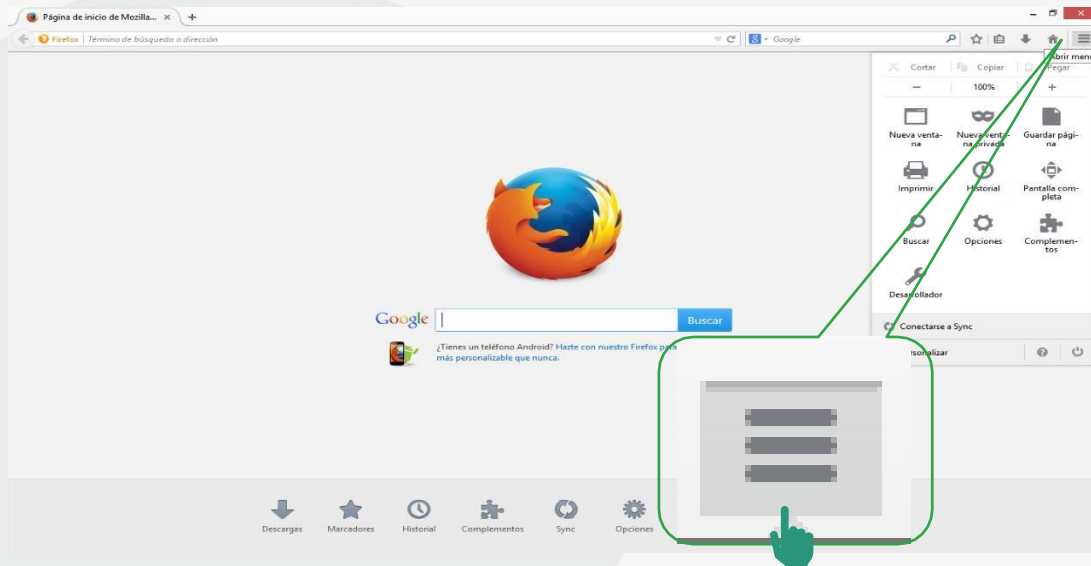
Página de inicio de Mozilla... ×  +

Firefox  Término de búsqueda o dirección

Google

Abrir menú

Cortar  Copiar  Pegar

−  100%  +

Nueva ventana

Nueva ventana privada

Guardar página

Imprimir

Historial

Pantalla completa

Buscar

Opciones

Complementos

Desarrollador

Conectarse a Sync

Personalizar

Google  Buscar

¿Tienes un teléfono Android? Hazte con nuestro Firefox para más personalizable que nunca.

Descargas  Marcadores  Historial  Complementos  Sync  Opciones